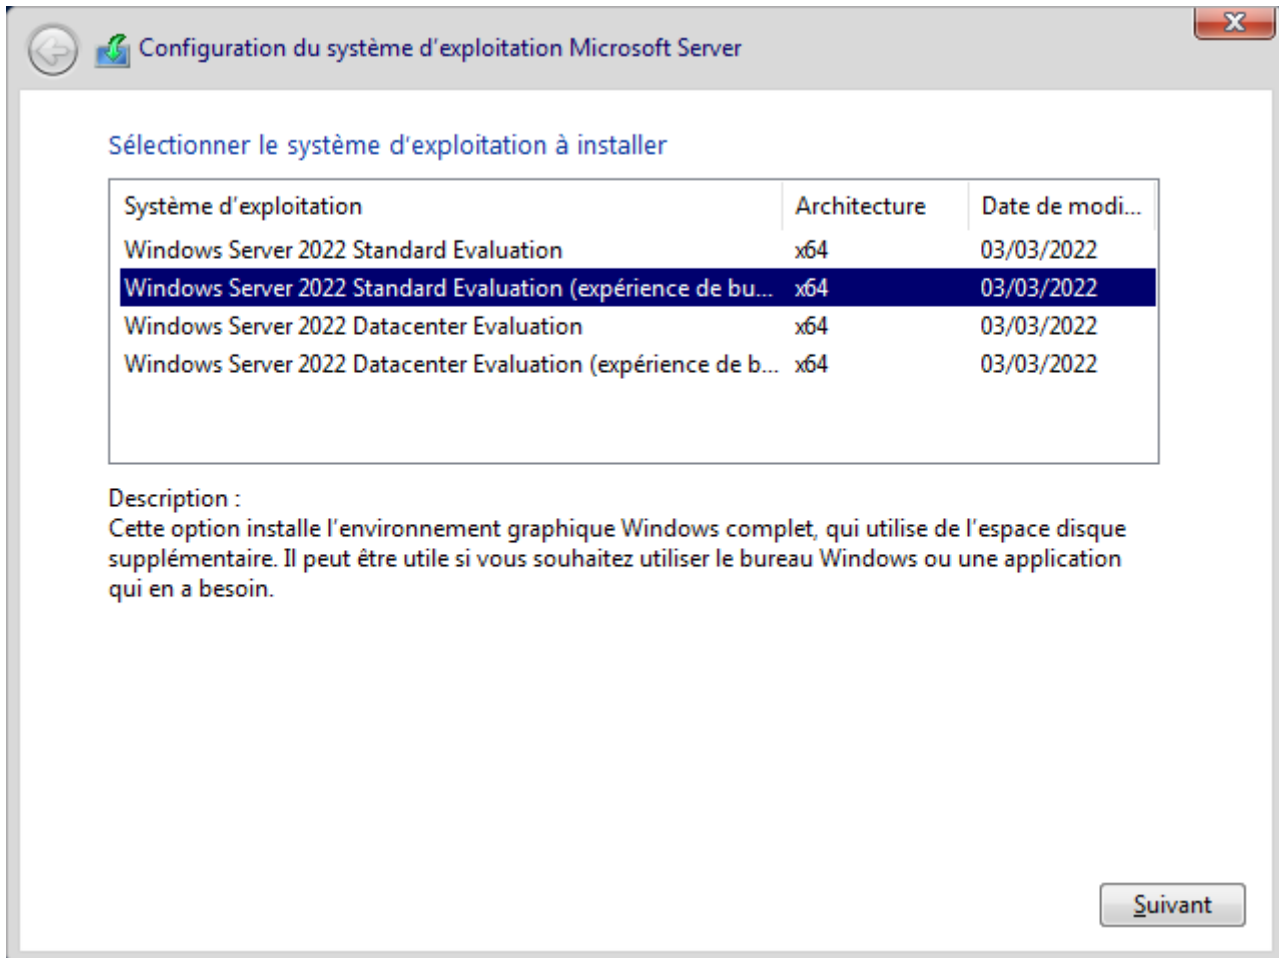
Configuration du système d'exploitation Microsoft Server

Sélectionner le système d'exploitation à installer

| Système d'exploitation | Architecture | Date de modi... |
|---|---|---|
| Windows Server 2022 Standard Evaluation | x64 | 03/03/2022 |
| Windows Server 2022 Standard Evaluation (expérience de bu... | x64 | 03/03/2022 |
| Windows Server 2022 Datacenter Evaluation | x64 | 03/03/2022 |
| Windows Server 2022 Datacenter Evaluation (expérience de b... | x64 | 03/03/2022 |

Description :
Cette option installe l'environnement graphique Windows complet, qui utilise de l'espace disque supplémentaire. Il peut être utile si vous souhaitez utiliser le bureau Windows ou une application qui en a besoin.

Suivant